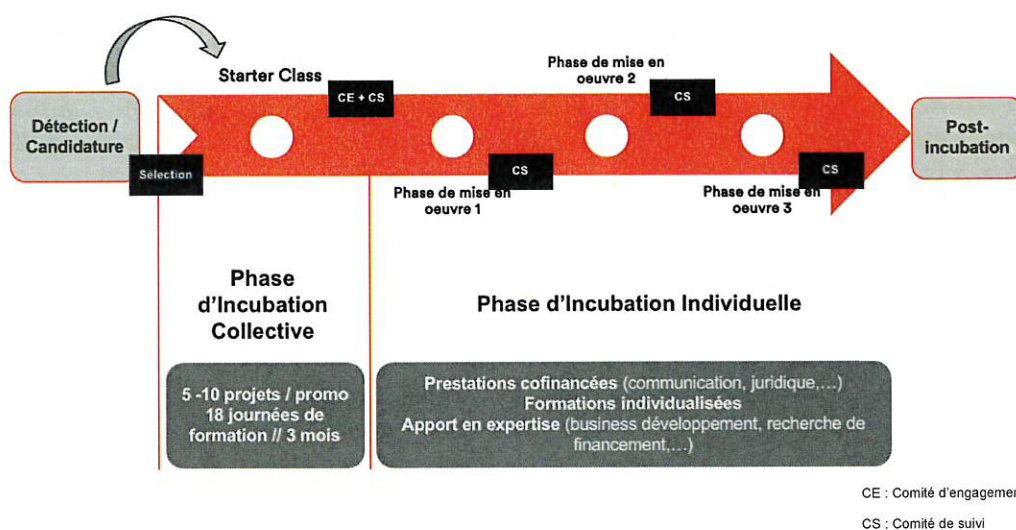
Détection / Candidature

Starter Class

CE + CS

Phase de mise en oeuvre 2

CS

Post-incubation

Sélection

CS

Phase de mise en oeuvre 1

CS

Phase de mise en oeuvre 3

Phase d'Incubation Collective

Phase d'Incubation Individuelle

5 -10 projets / promo
18 journées de formation // 3 mois

Prestations cofinancées (communication, juridique,...)
Formations individualisées
Apport en expertise (business développement, recherche de financement,...)

CE : Comité d'engagemen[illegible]

CS : Comité de suivi